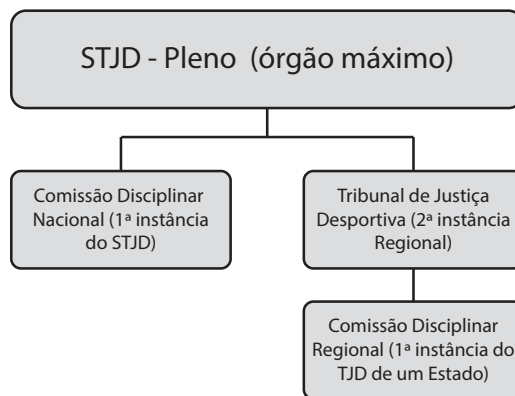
STJD - Pleno (órgão máximo)

Comissão Disciplinar Nacional (1ª instância do STJD)

Tribunal de Justiça Desportiva (2ª instância Regional)

Comissão Disciplinar Regional (1ª instância do TJD de um Estado)